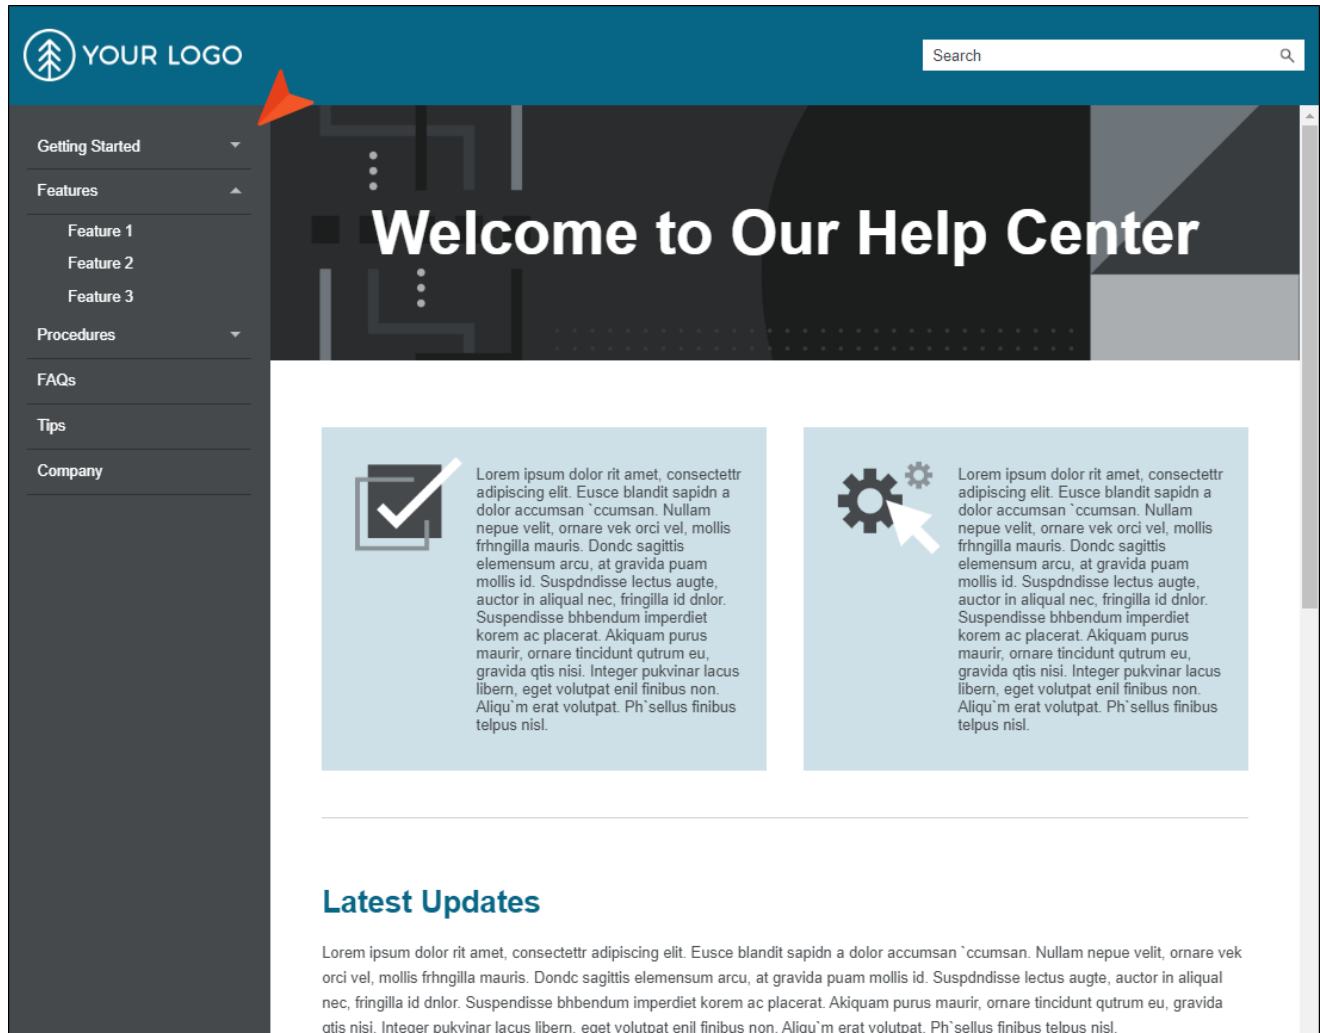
YOUR LOGO

Search

Getting Started

Features

Feature 1

Feature 2

Feature 3

Procedures

FAQs

Tips

Company

Welcome to Our Help Center

Lorem ipsum dolor rit amet, consectettr adipiscing elit. Eusce blandit sapidn a dolor accumsan `ccumsan. Nullam nepue velit, ornare vek orci vel, mollis frhngilla mauris. Dondc sagittis elemensum arcu, at gravida puam mollis id. Suspdndisse lectus augte, auctor in aliqual nec, fringilla id dnlor. Suspendisse bhbendum imperdiet korem ac placerat. Akiquam purus maurir, ornare tincidunt qutrum eu, gravida qtis nisi. Integer pukvinar lacus libern, eget volutpat enil finibus non. Aliqu`m erat volutpat. Ph`sellus finibus telpus nisl.

Lorem ipsum dolor rit amet, consectettr adipiscing elit. Eusce blandit sapidn a dolor accumsan `ccumsan. Nullam nepue velit, ornare vek orci vel, mollis frhngilla mauris. Dondc sagittis elemensum arcu, at gravida puam mollis id. Suspdndisse lectus augte, auctor in aliqual nec, fringilla id dnlor. Suspendisse bhbendum imperdiet korem ac placerat. Akiquam purus maurir, ornare tincidunt qutrum eu, gravida qtis nisi. Integer pukvinar lacus libern, eget volutpat enil finibus non. Aliqu`m erat volutpat. Ph`sellus finibus telpus nisl.

Latest Updates

Lorem ipsum dolor rit amet, consectettr adipiscing elit. Eusce blandit sapidn a dolor accumsan `ccumsan. Nullam nepue velit, ornare vek orci vel, mollis frhngilla mauris. Dondc sagittis elemensum arcu, at gravida puam mollis id. Suspdndisse lectus augte, auctor in aliqual nec, fringilla id dnlor. Suspendisse bhbendum imperdiet korem ac placerat. Akiquam purus maurir, ornare tincidunt qutrum eu, gravida qtis nisi. Integer pukvinar lacus libern, eget volutpat enil finibus non. Aliqu`m erat volutpat. Ph`sellus finibus telpus nisl.